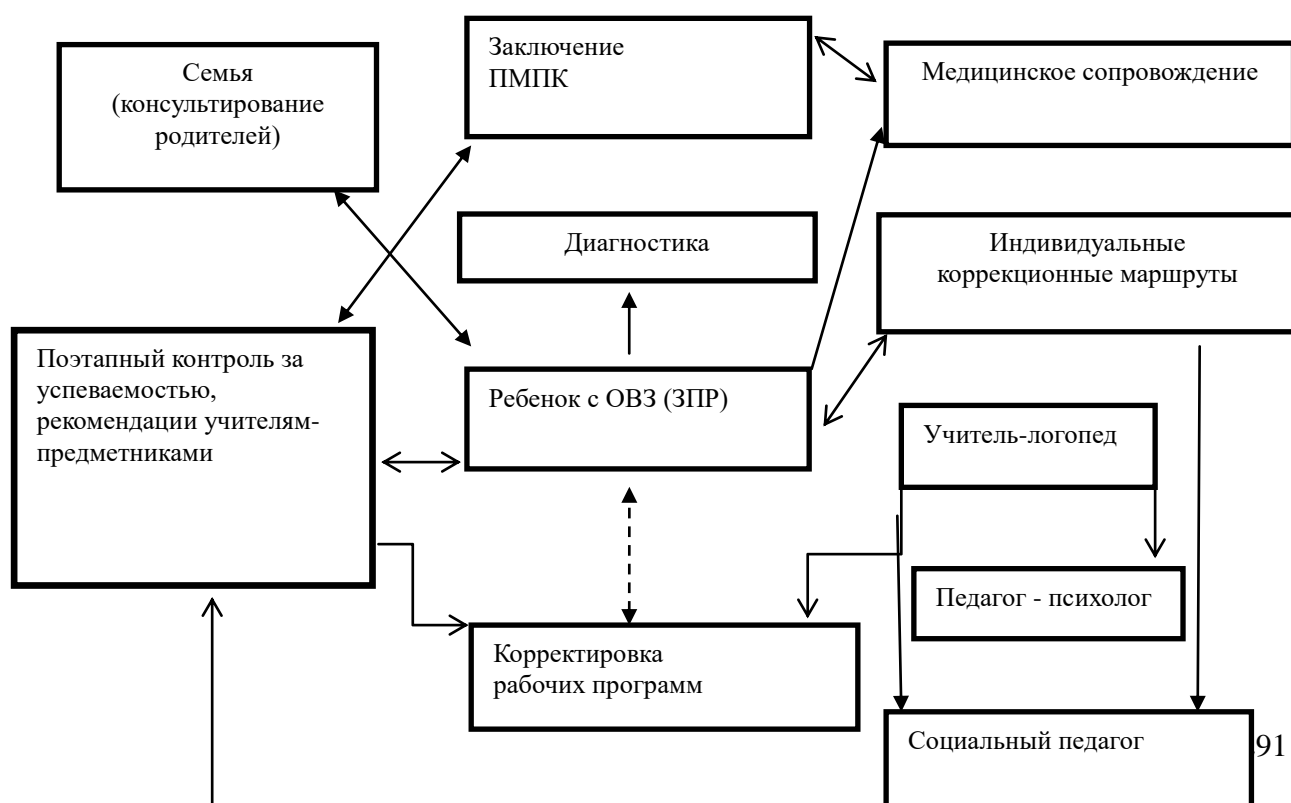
Семья (консультирование родителей)

Заключение ПМПК

Медицинское сопровождение

Диагностика

Индивидуальные коррекционные маршруты

Поэтапный контроль за успеваемостью, рекомендации учителям-предметниками

Ребенок с ОВЗ (ЗПР)

Учитель-логопед

Педагог - психолог

Корректировка рабочих программ

Социальный педагог

91